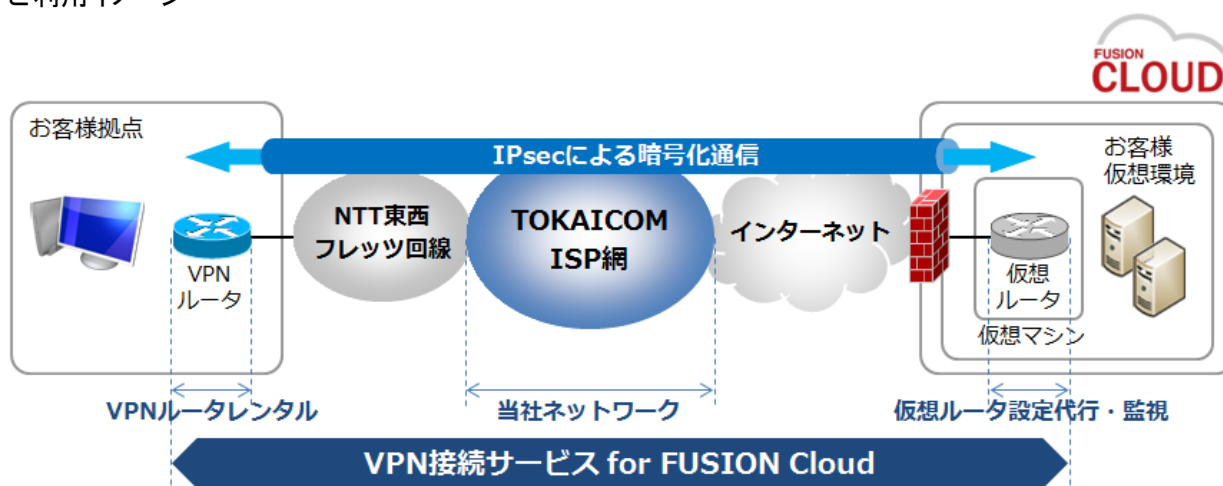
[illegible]

FUSION CLOUD

お客様拠点

IPsecによる暗号化通信

お客様仮想環境

NTT東西フレッツ回線

TOKAICOM ISP網

インターネット

VPNルータ

仮想ルータ

仮想マシン

VPNルータレンタル

当社ネットワーク

仮想ルータ設定代行・監視

VPN接続サービス for FUSION Cloud